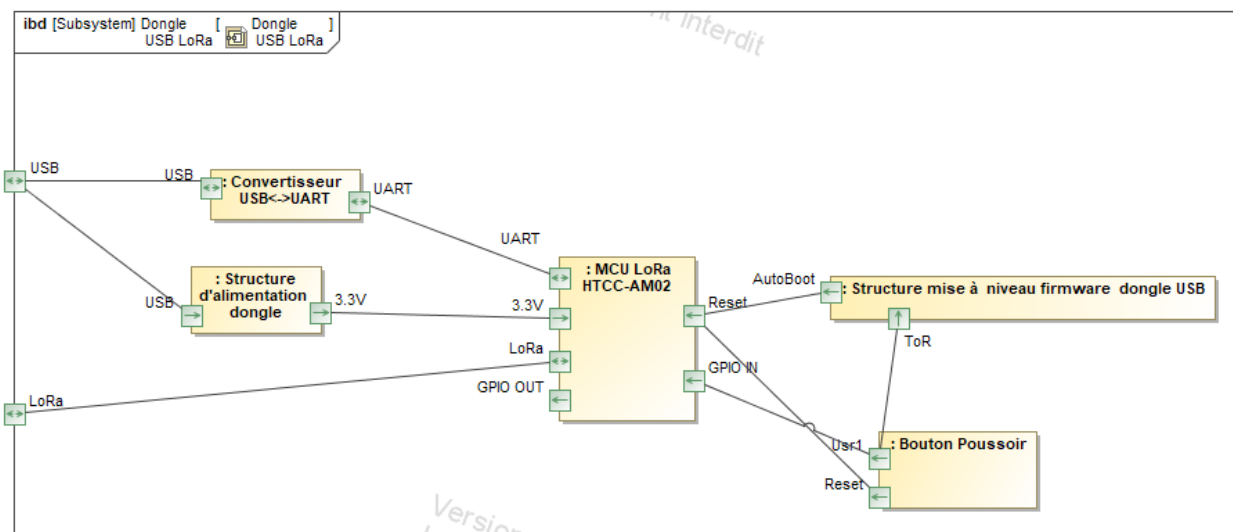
ibd [Subsystem] Dongle USB LoRa [ Dongle USB LoRa ]

interdit

USB

USB

: Convertisseur USB<->UART

UART

UART

: Structure d'alimentation dongle

USB

3.3V

3.3V

: MCU LoRa HTCC-AM02

Reset

AutoBoot

: Structure mise à niveau firmware dongle USB

ToR

LoRa

GPIO OUT

GPIO IN

LoRa

Usr1

: Bouton Poussoir

Reset

Version